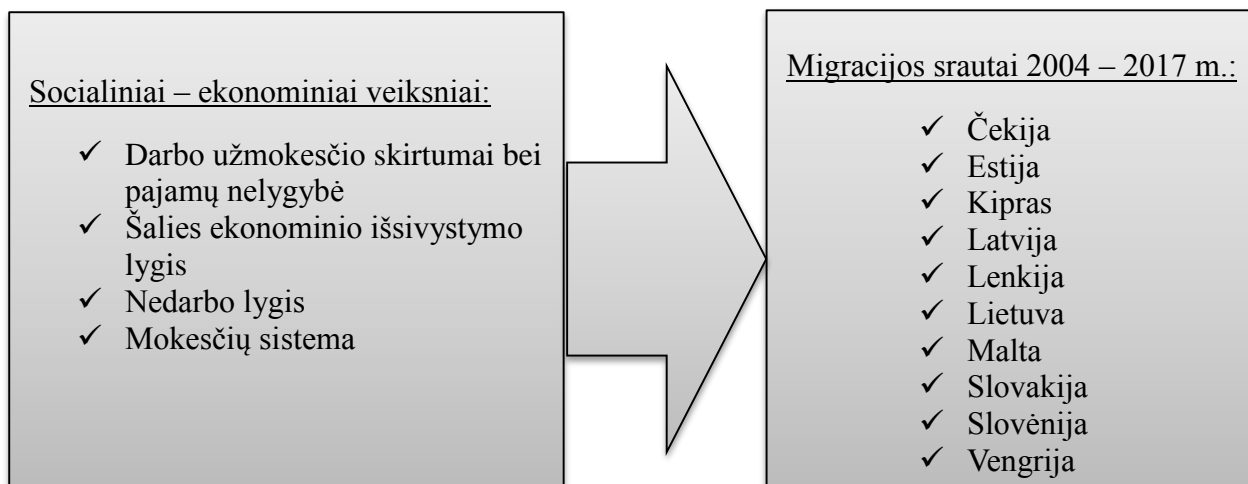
Socialiniai – ekonominiai veiksniai:

✓ Darbo užmokesčio skirtumai bei pajamų nelygybė
✓ Šalies ekonominio išsivystymo lygis
✓ Nedarbo lygis
✓ Mokesčių sistema

Migracijos srautai 2004 – 2017 m.:

✓ Čekija
✓ Estija
✓ Kipras
✓ Latvija
✓ Lenkija
✓ Lietuva
✓ Malta
✓ Slovakija
✓ Slovėnija
✓ Vengrija